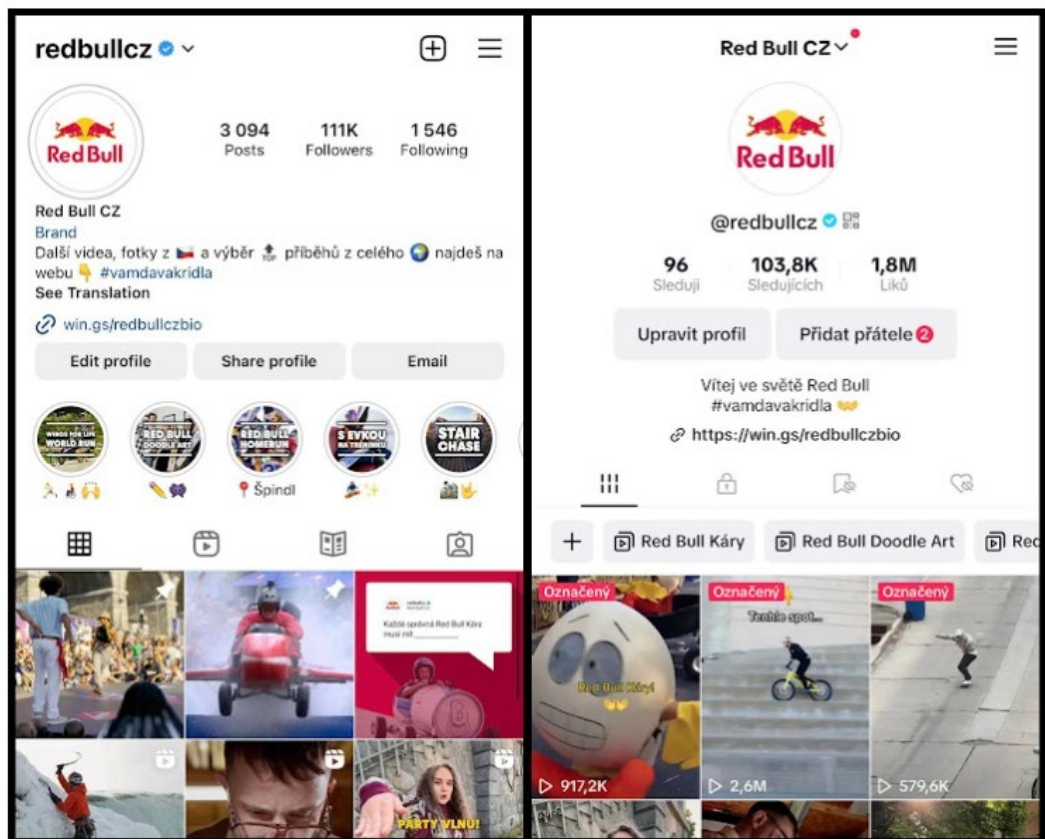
redbullcz

Red Bull

3 094 Posts
111K Followers
1 546 Following

Red Bull CZ
Brand
Další videa, fotky z 🇨🇿 a výběr 🔝 příběhů z celého 🌍 najdeš na webu 👇 #vamdavakridla
See Translation

win.gs/redbullczbio

Edit profile
Share profile
Email

WINGS FOR LIFE WORLD RUN
RED BULL DOODLE ART
RED BULL HOMERUN
S EVKOU NA TRÉNINKU
STAIR CHASE

📍 Špindl

Každá správná Red Bull Kára musí mít ________

PARTY VLNU!

Red Bull CZ

Red Bull

@redbullcz

96 Sleduji
103,8K Sledujících
1,8M Líků

Upravit profil
Přidat přátele 2

Vítej ve světě Red Bull
#vamdavakridla

https://win.gs/redbullczbio

Red Bull Káry
Red Bull Doodle Art
Red

Označený
Red Bull Káry!
917,2K

Označený
Terrible spot...
2,6M

Označený
579,6K